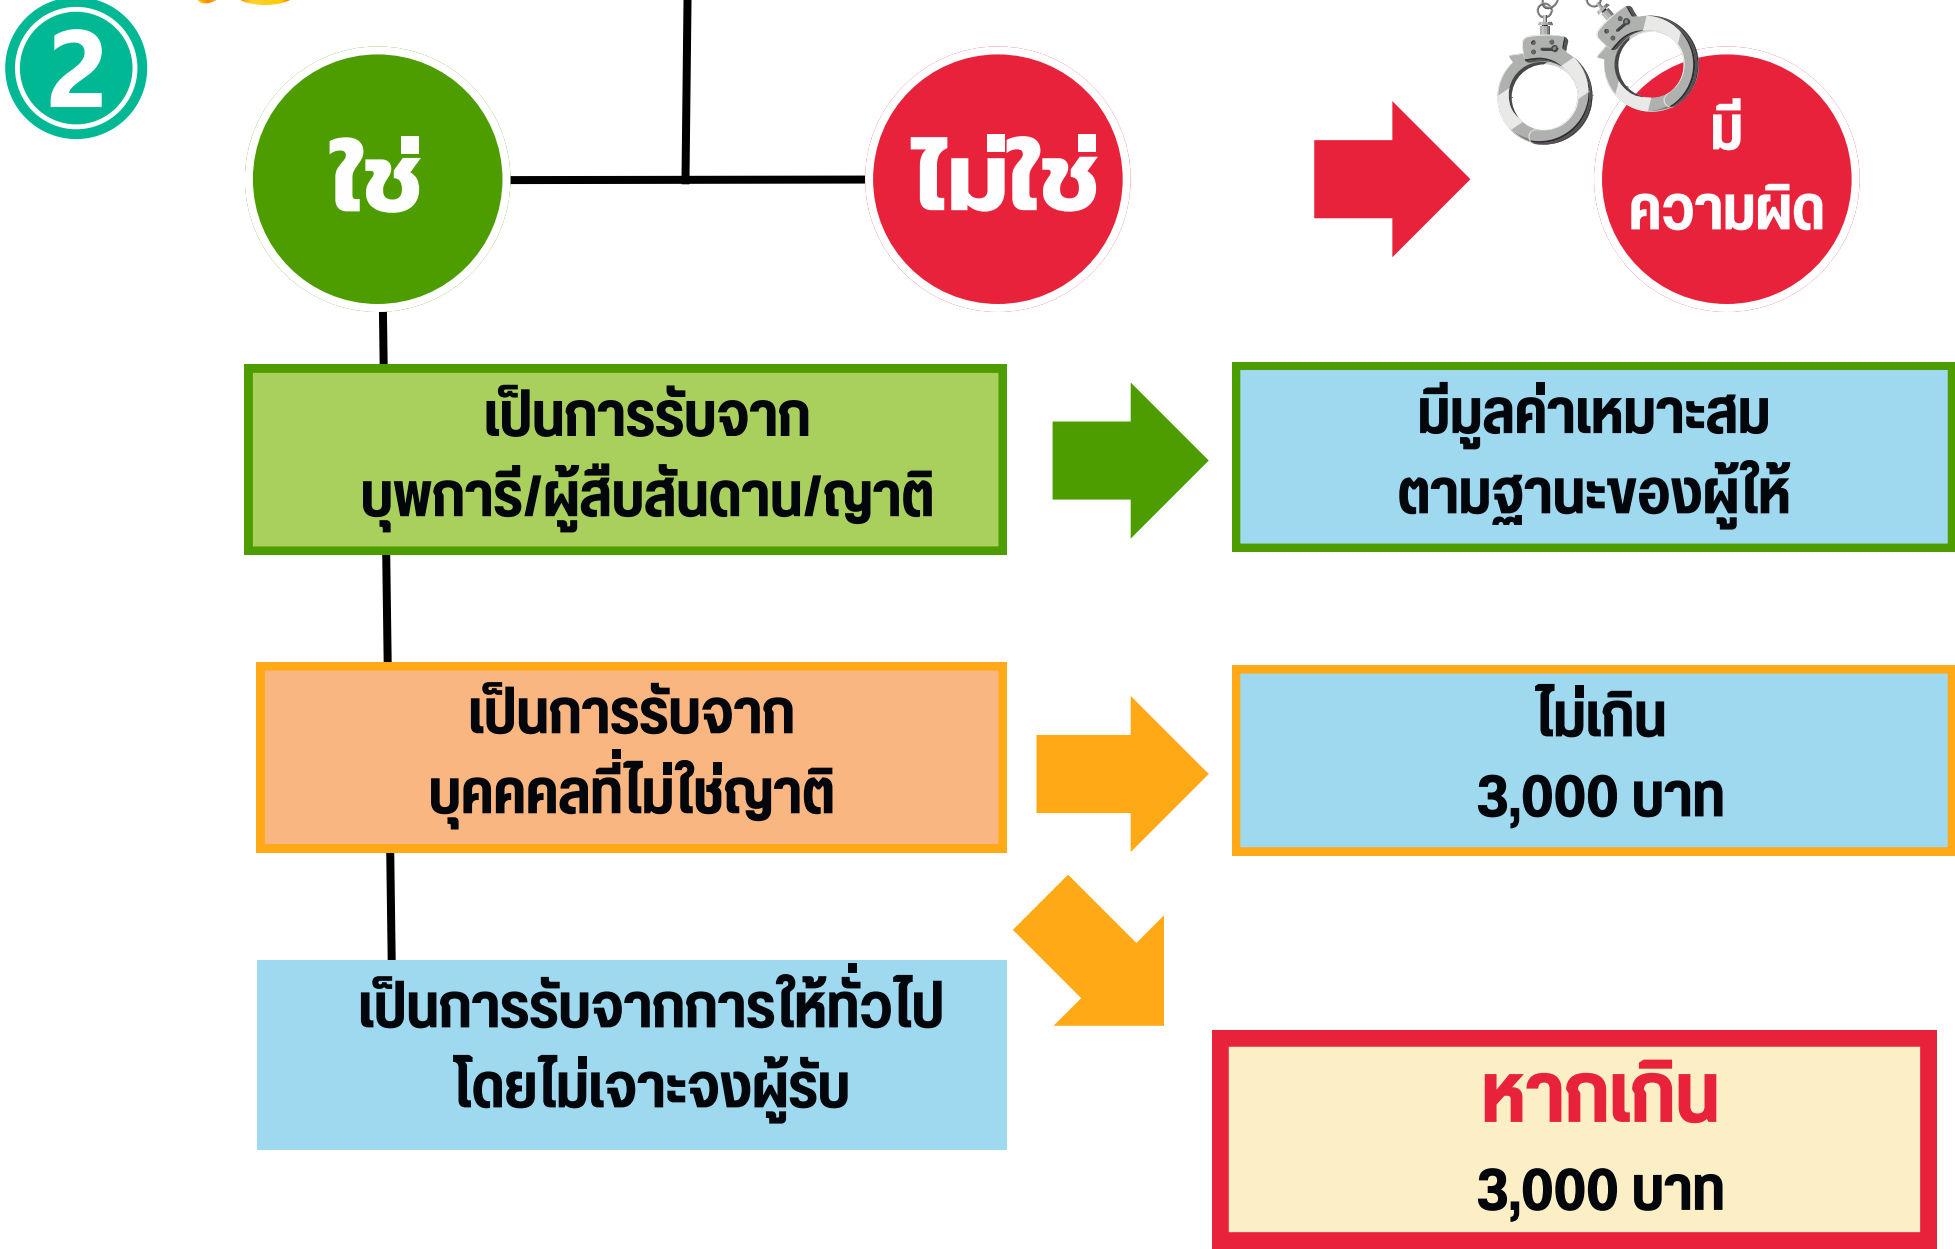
2

ใช่

ไม่ใช่

มีความผิด

เป็นการรับจาก บุพการี/ผู้สืบสันดาน/ญาติ

มีมูลค่าเหมาะสม ตามฐานะของผู้ให้

เป็นการรับจาก บุคคลที่ไม่ใช่ญาติ

ไม่เกิน 3,000 บาท

เป็นการรับจากการให้ทั่วไป โดยไม่เจาะจงผู้รับ

หากเกิน 3,000 บาท